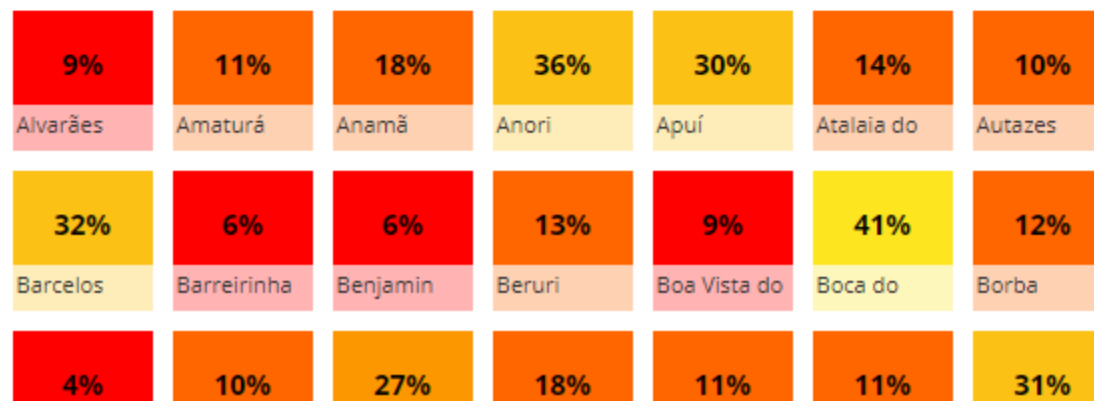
9%
Alvarães

11%
Amaturá

18%
Anamã

36%
Anori

30%
Apuí

14%
Atalaia do

10%
Autazes

32%
Barcelos

6%
Barreirinha

6%
Benjamin

13%
Beruri

9%
Boa Vista do

41%
Boca do

12%
Borba

4%

10%

27%

18%

11%

11%

31%